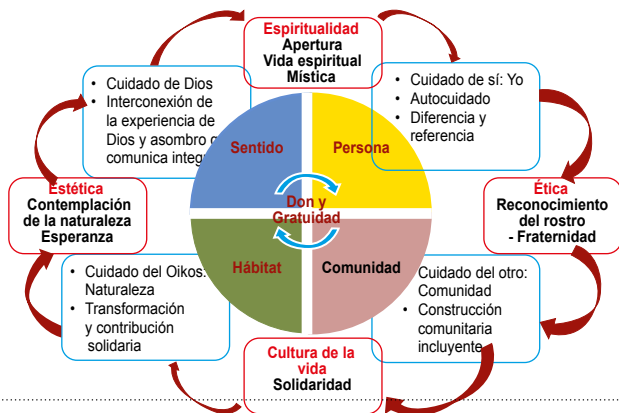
Espiritualidad
Apertura
Vida espiritual
Mística

• Cuidado de Dios
• Interconexión de la experiencia de Dios y asombro q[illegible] comunica integ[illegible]

• Cuidado de sí: Yo
• Autocuidado
• Diferencia y referencia

Sentido

Persona

Estética
Contemplación de la naturaleza
Esperanza

Don y Gratuidad

Ética
Reconocimiento del rostro
- Fraternidad

Hábitat

Comunidad

• Cuidado del Oikos: Naturaleza
• Transformación y contribución solidaria

Cuidado del otro: Comunidad
• Construcción comunitaria incluyente

Cultura de la vida
Solidaridad